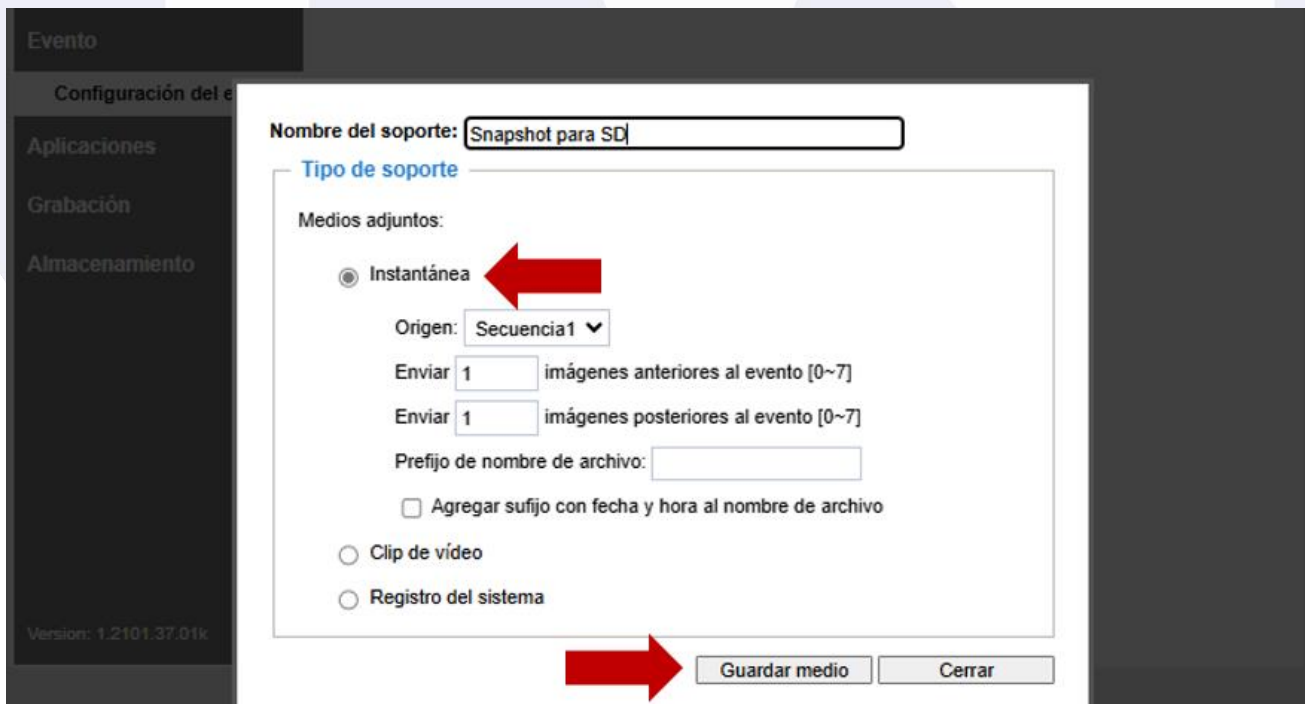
Evento

Configuración del e

Aplicaciones

Grabación

Almacenamiento

Version: 1.2101.37.01k

Nombre del soporte: Snapshot para SD

Tipo de soporte

Medios adjuntos:

Instantánea

Origen: Secuencia1

Enviar 1 imágenes anteriores al evento [0~7]

Enviar 1 imágenes posteriores al evento [0~7]

Prefijo de nombre de archivo:

Agregar sufijo con fecha y hora al nombre de archivo

Clip de vídeo

Registro del sistema

Guardar medio

Cerrar